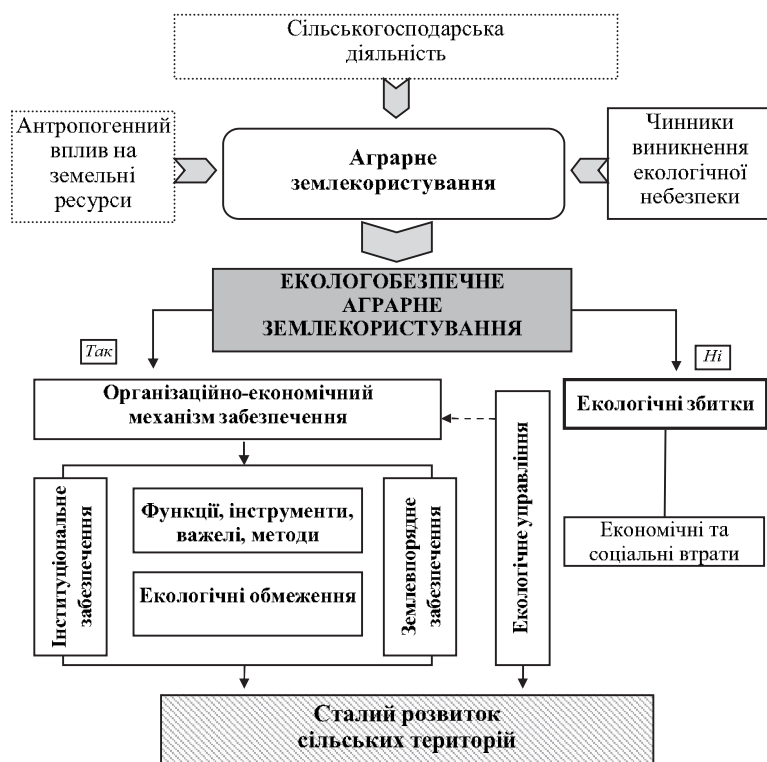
Сільськогосподарська діяльність

Антропогенний вплив на земельні ресурси

Аграрне землекористування

Чинники виникнення екологічної небезпеки

ЕКОЛОГОБЕЗПЕЧНЕ АГРАРНЕ ЗЕМЛЕКОРИСТУВАННЯ

Так

Ні

Організаційно-економічний механізм забезпечення

Екологічні збитки

Інституціональне забезпечення

Функції, інструменти, важелі, методи

Екологічні обмеження

Землевпорядне забезпечення

Екологічне управління

Економічні та соціальні втрати

Сталий розвиток сільських територій